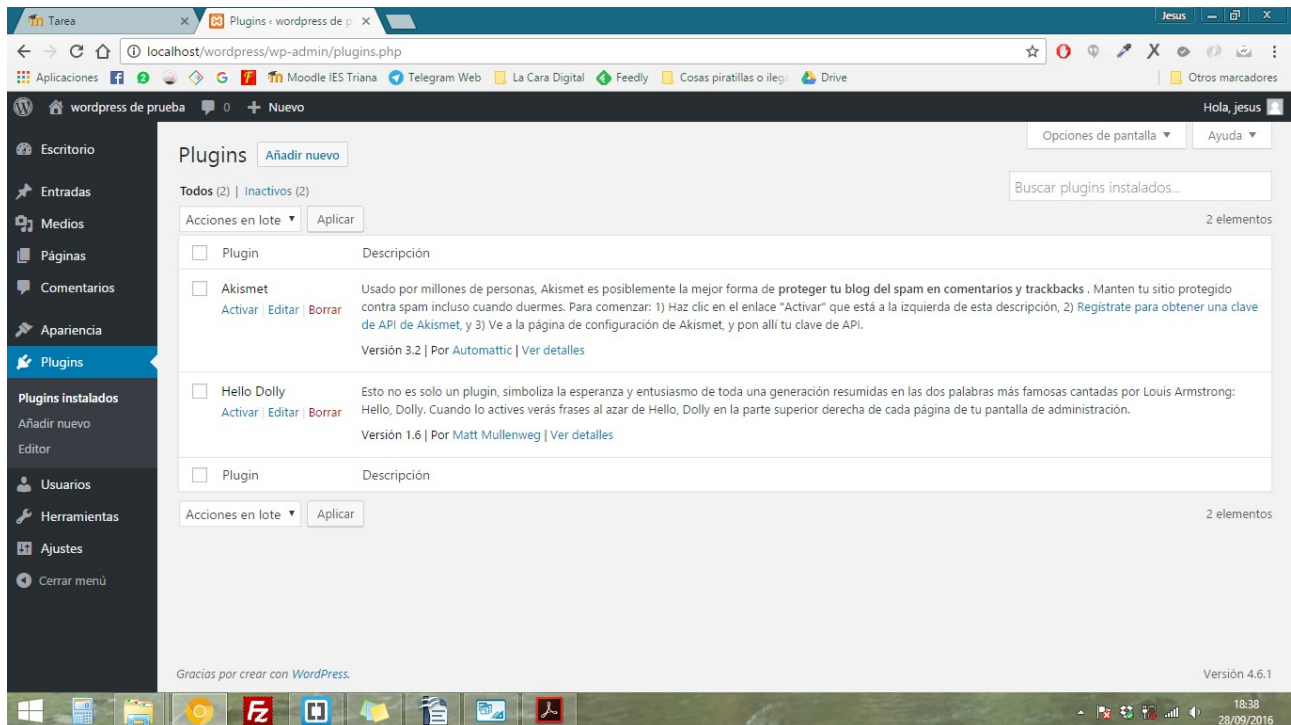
Tarea
Plugins ‹ wordpress de p
Jesus
localhost/wordpress/wp-admin/plugins.php
Aplicaciones
Moodle IES Triana
Telegram Web
La Cara Digital
Feedly
Cosas piratillas o ileg
Drive
Otros marcadores

wordpress de prueba
0
Nuevo
Hola, jesus

Escritorio
Entradas
Medios
Páginas
Comentarios
Apariencia
Plugins
Plugins instalados
Añadir nuevo
Editor
Usuarios
Herramientas
Ajustes
Cerrar menú

Opciones de pantalla ▼
Ayuda ▼

Plugins Añadir nuevo

Todos (2) | Inactivos (2)

Buscar plugins instalados...

Acciones en lote ▼ Aplicar
2 elementos

| | Plugin | Descripción |
|---|---|---|
| | Akismet<br>Activar \| Editar \| Borrar | Usado por millones de personas, Akismet es posiblemente la mejor forma de **proteger tu blog del spam en comentarios y trackbacks** . Manten tu sitio protegido contra spam incluso cuando duermes. Para comenzar: 1) Haz clic en el enlace "Activar" que está a la izquierda de esta descripción, 2) Regístrate para obtener una clave de API de Akismet, y 3) Ve a la página de configuración de Akismet, y pon allí tu clave de API.<br>Versión 3.2 \| Por Automattic \| Ver detalles |
| | Hello Dolly<br>Activar \| Editar \| Borrar | Esto no es solo un plugin, simboliza la esperanza y entusiasmo de toda una generación resumidas en las dos palabras más famosas cantadas por Louis Armstrong: Hello, Dolly. Cuando lo actives verás frases al azar de Hello, Dolly en la parte superior derecha de cada página de tu pantalla de administración.<br>Versión 1.6 \| Por Matt Mullenweg \| Ver detalles |
| | Plugin | Descripción |

Acciones en lote ▼ Aplicar
2 elementos

Gracias por crear con WordPress.
Versión 4.6.1

18:38
28/09/2016